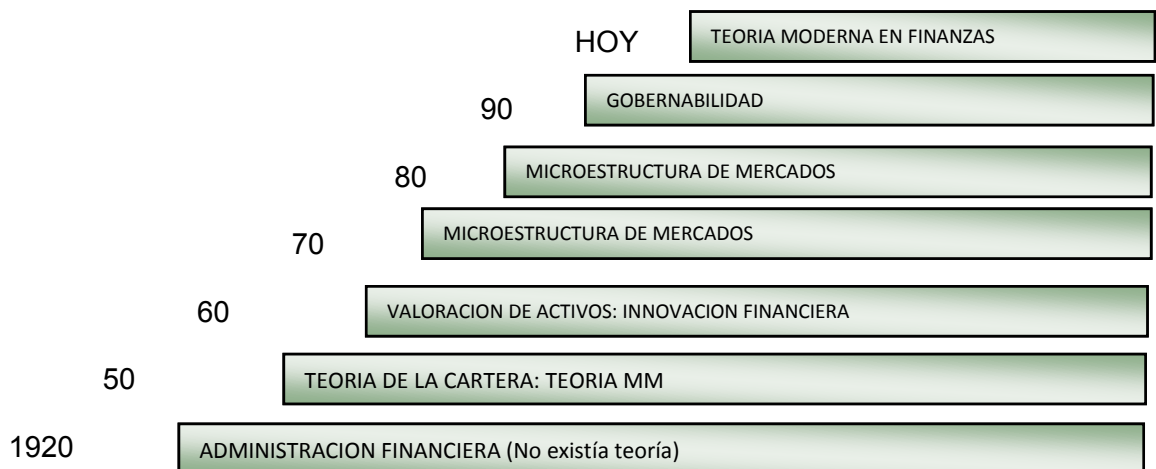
HOY TEORIA MODERNA EN FINANZAS

90 GOBERNABILIDAD

80 MICROESTRUCTURA DE MERCADOS

70 MICROESTRUCTURA DE MERCADOS

60 VALORACION DE ACTIVOS: INNOVACION FINANCIERA

50 TEORIA DE LA CARTERA: TEORIA MM

1920 ADMINISTRACION FINANCIERA (No existía teoría)